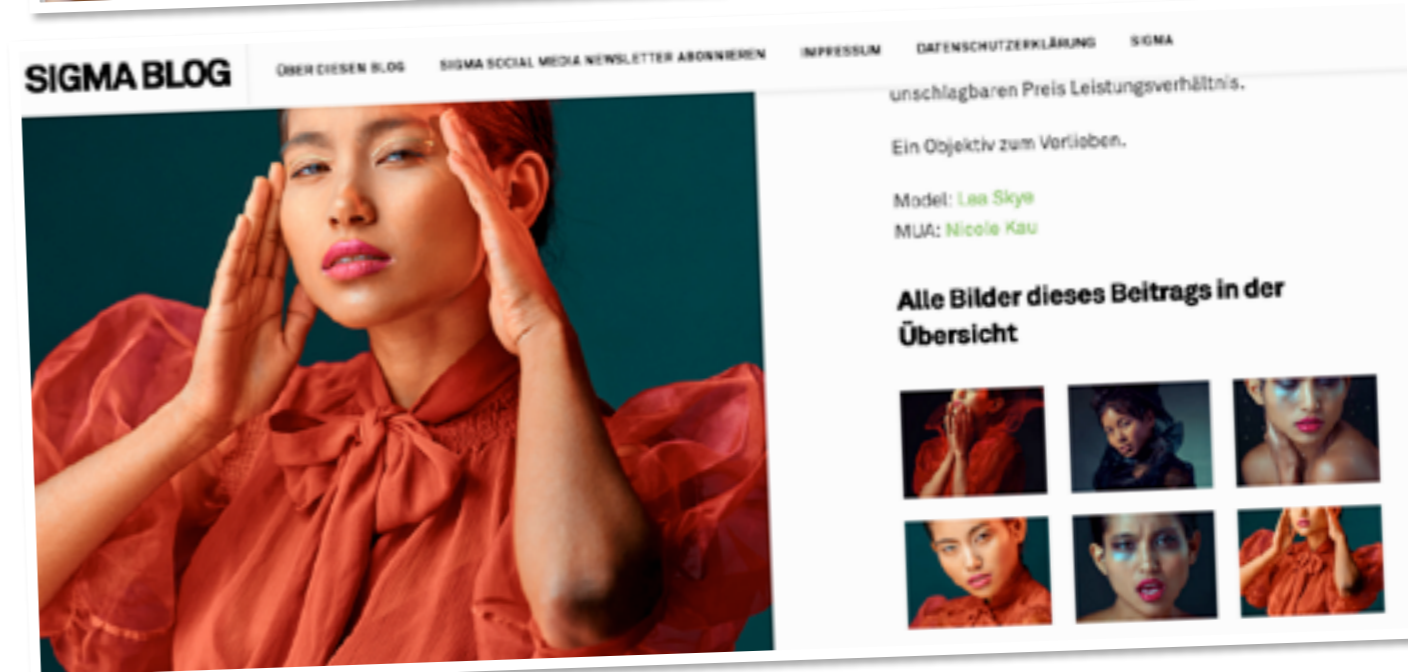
SIGMA BLOG

ÜBER DIESEN BLOG

SIGMA SOCIAL MEDIA NEWSLETTER ABONNIEREN

IMPRESSUM

DATENSCHUTZERKLÄRUNG

SIGMA

unschlagbaren Preis Leistungsverhältnis.

Ein Objektiv zum Verlieben.

Model: Lea Skye
MUA: Nicole Kau

Alle Bilder dieses Beitrags in der Übersicht